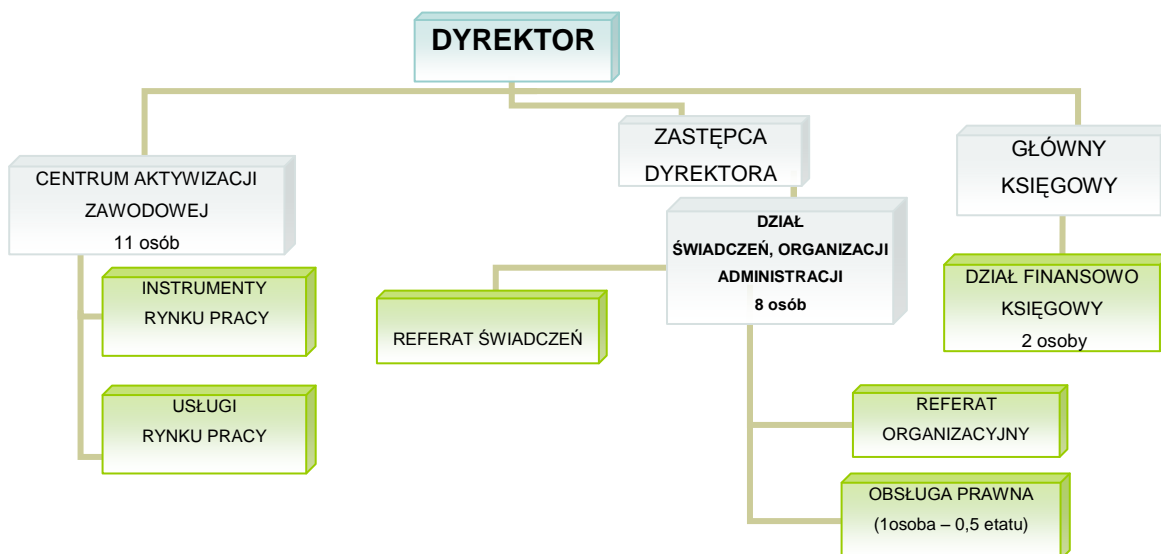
DYREKTOR

CENTRUM AKTYWIZACJI ZAWODOWEJ
11 osób

INSTRUMENTY RYNKU PRACY

USŁUGI RYNKU PRACY

ZASTĘPCA DYREKTORA

DZIAŁ ŚWIADCZEŃ, ORGANIZACJI ADMINISTRACJI
8 osób

REFERAT ŚWIADCZEŃ

REFERAT ORGANIZACYJNY

OBSŁUGA PRAWNA
(1osoba – 0,5 etatu)

GŁÓWNY KSIĘGOWY

DZIAŁ FINANSOWO KSIĘGOWY
2 osoby